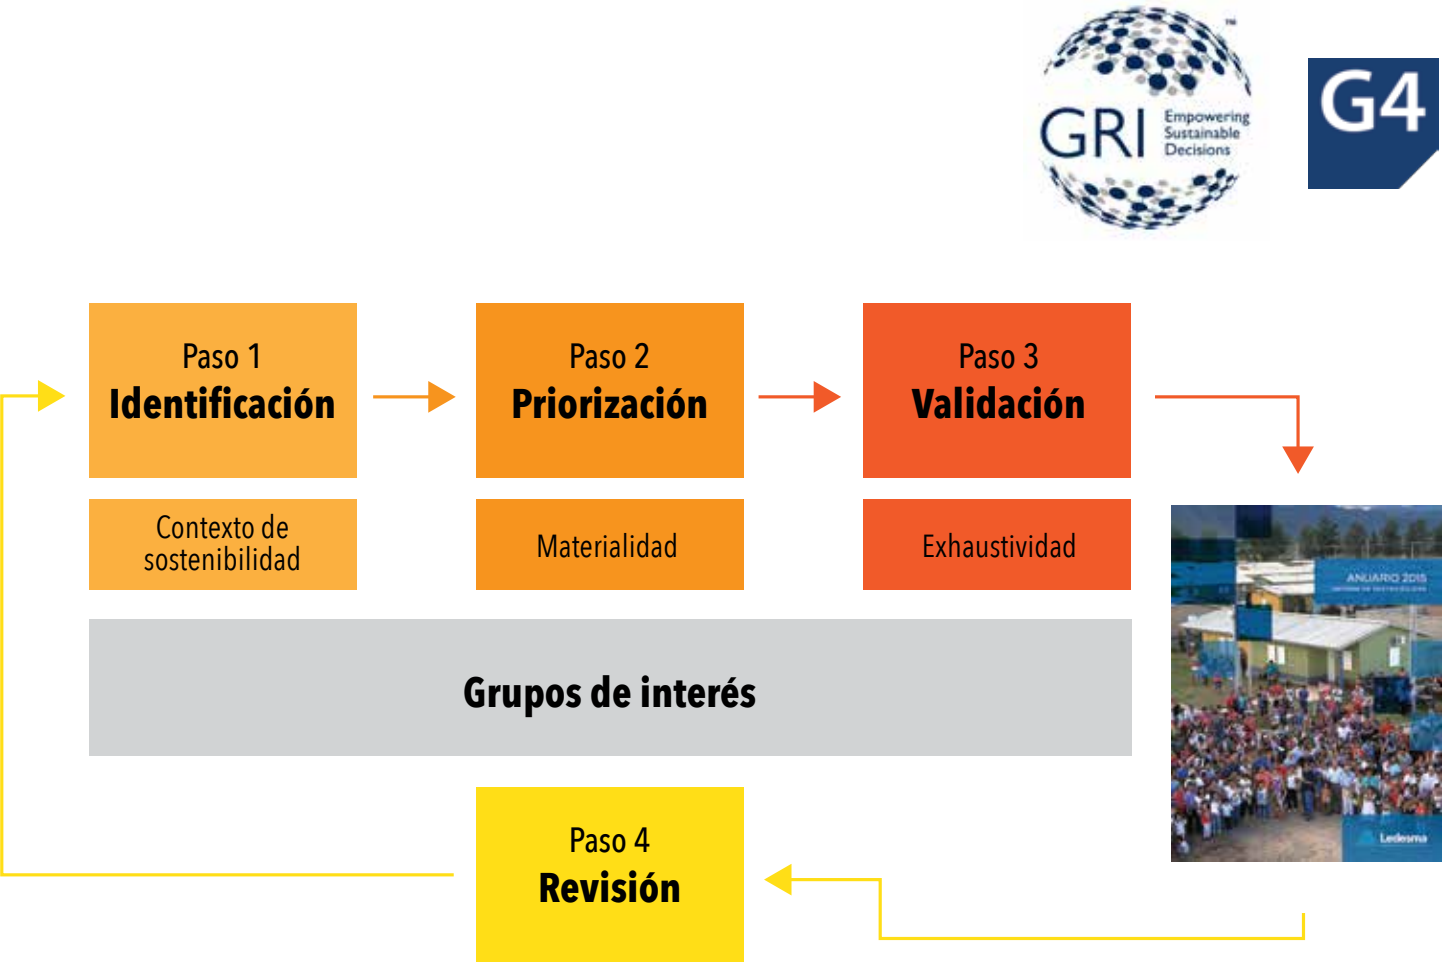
GRI™ Empowering Sustainable Decisions

G4

Paso 1
Identificación

Paso 2
Priorización

Paso 3
Validación

Contexto de sostenibilidad

Materialidad

Exhaustividad

Grupos de interés

ANUARIO 2015
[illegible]

Ledesma

Paso 4
Revisión